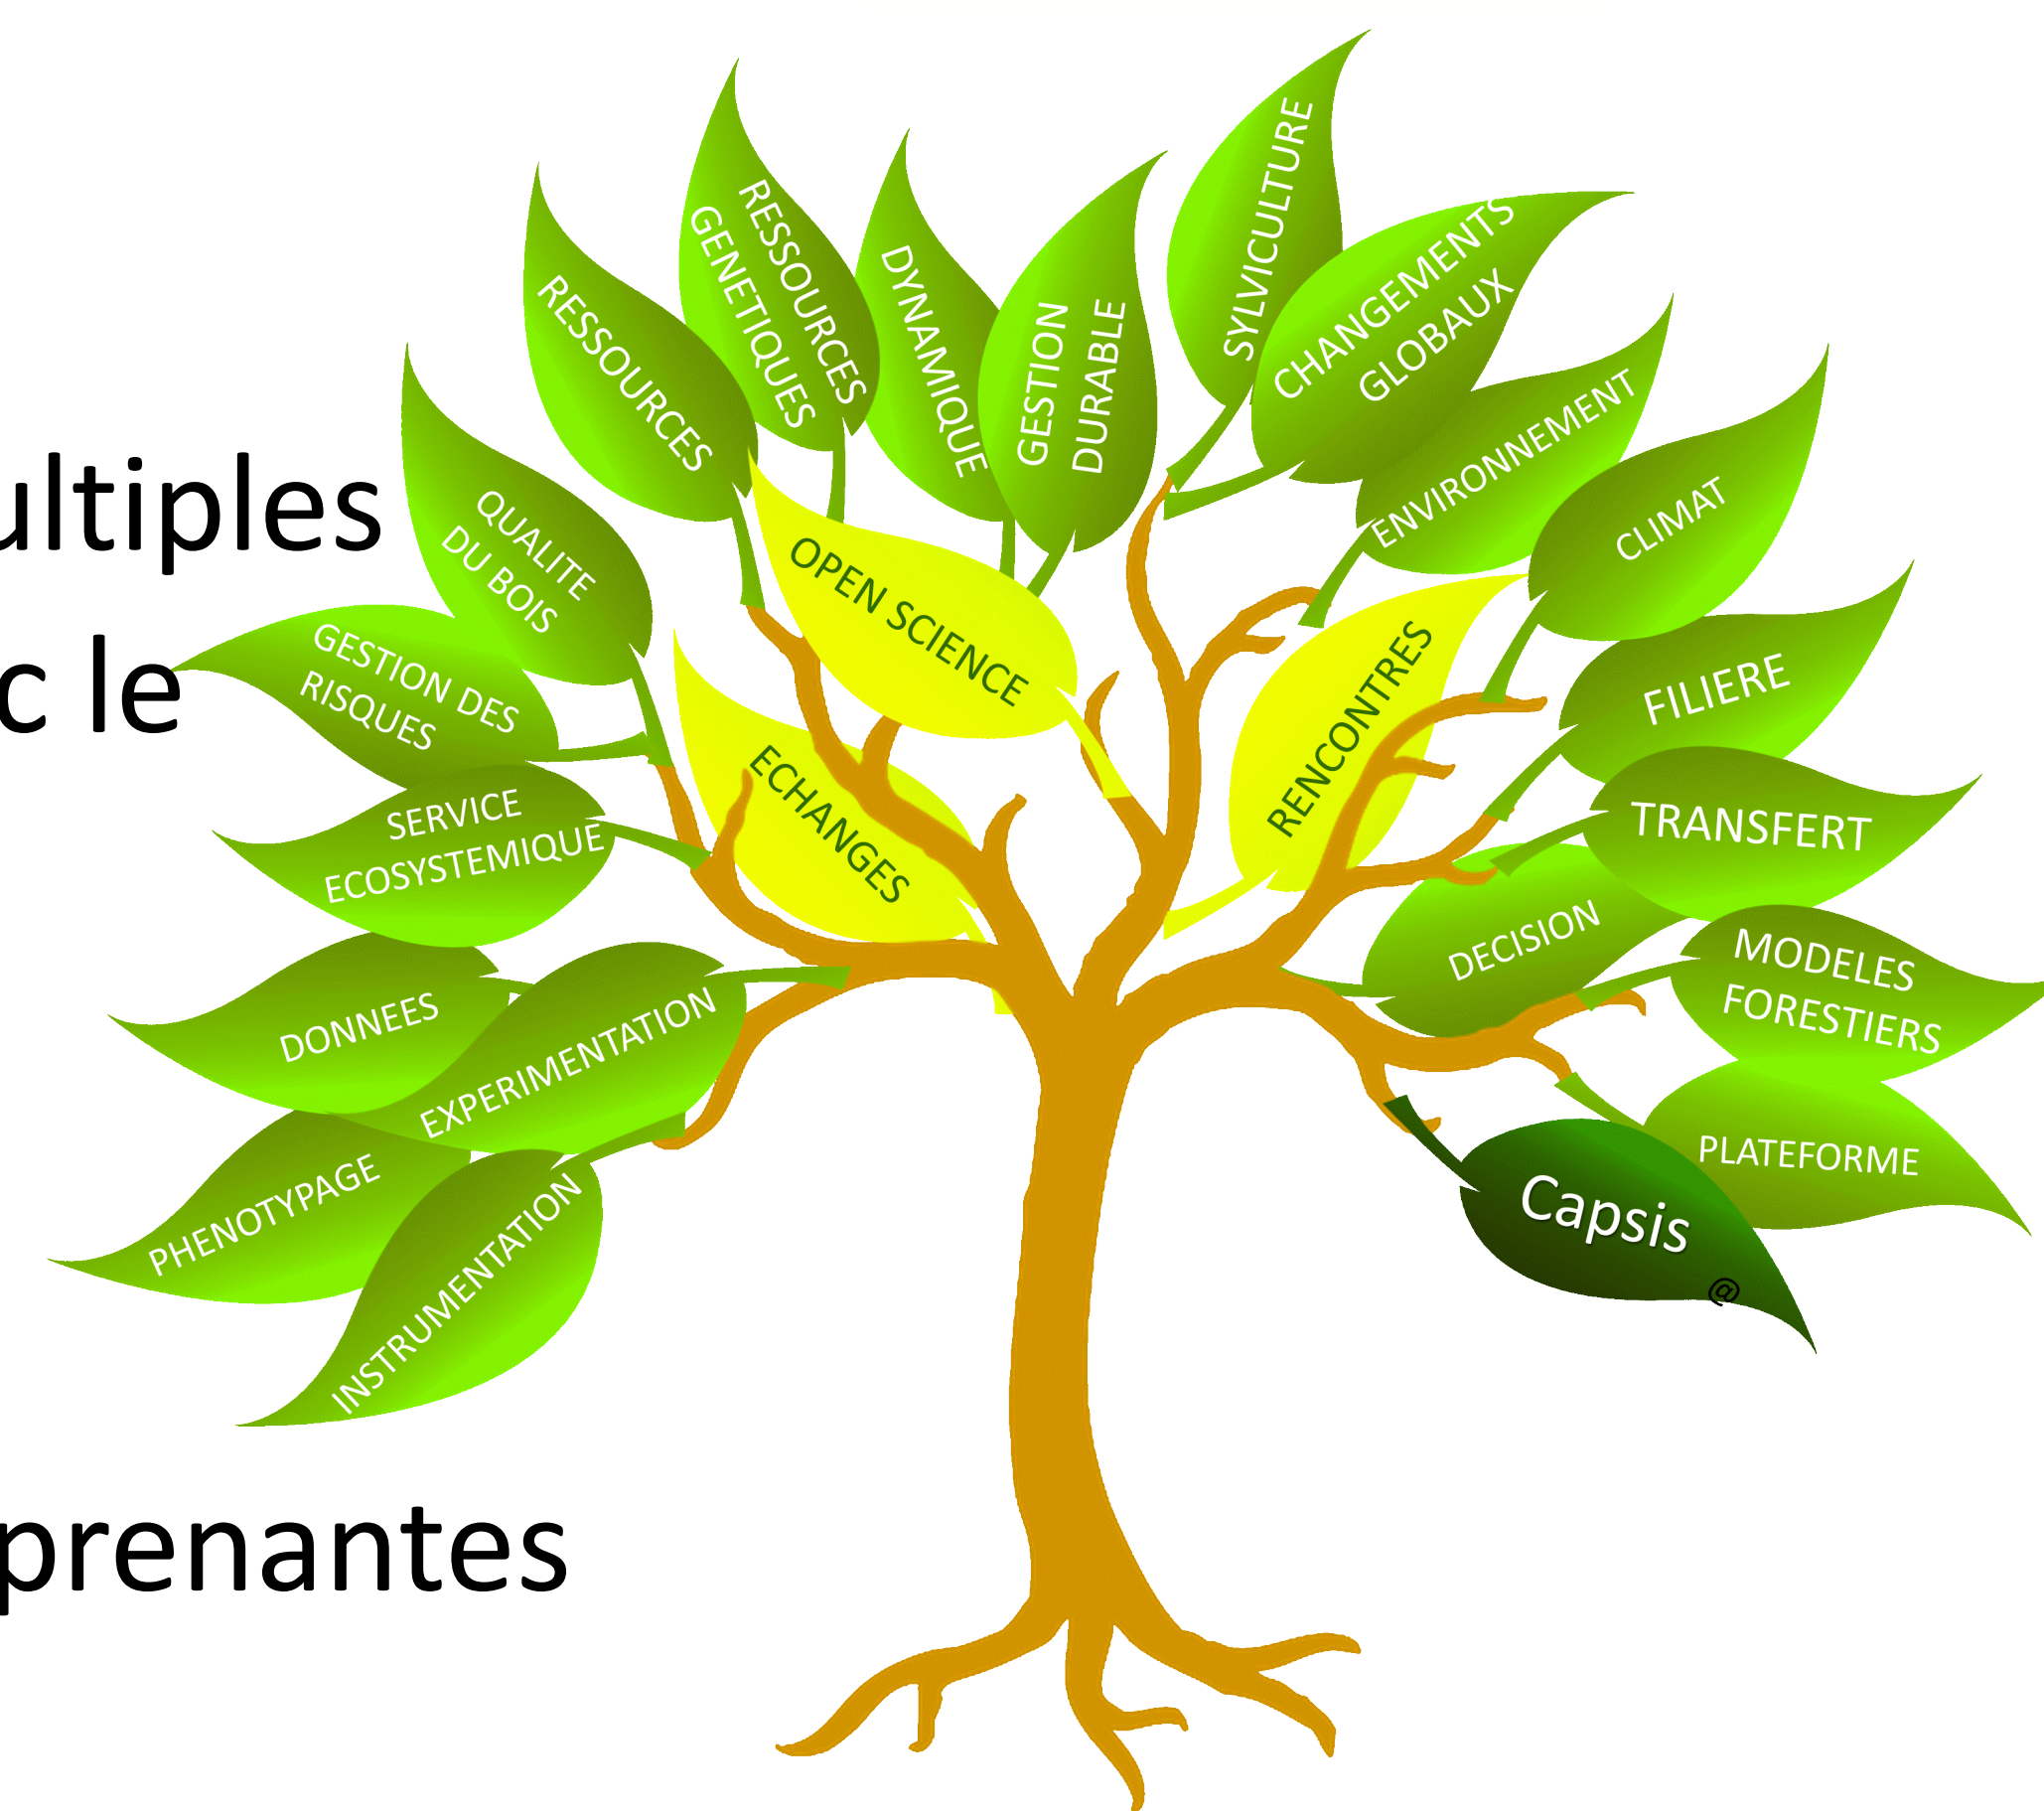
ultiples
c le

prenantes

RESSOURCES
RESSOURCES GENETIQUES
DYNAMIQUE
GESTION DURABLE
SYLVICULTURE
CHANGEMENTS GLOBAUX
ENVIRONNEMENT
CLIMAT
QUALITE DU BOIS
OPEN SCIENCE
RENCONTRES
GESTION DES RISQUES
ECHANGES
FILIERE
SERVICE ECOSYSTEMIQUE
TRANSFERT
DECISION
DONNEES
EXPERIMENTATION
MODELES FORESTIERS
PLATEFORME
PHENOTYPAGE
INSTRUMENTATION
Capsis
@